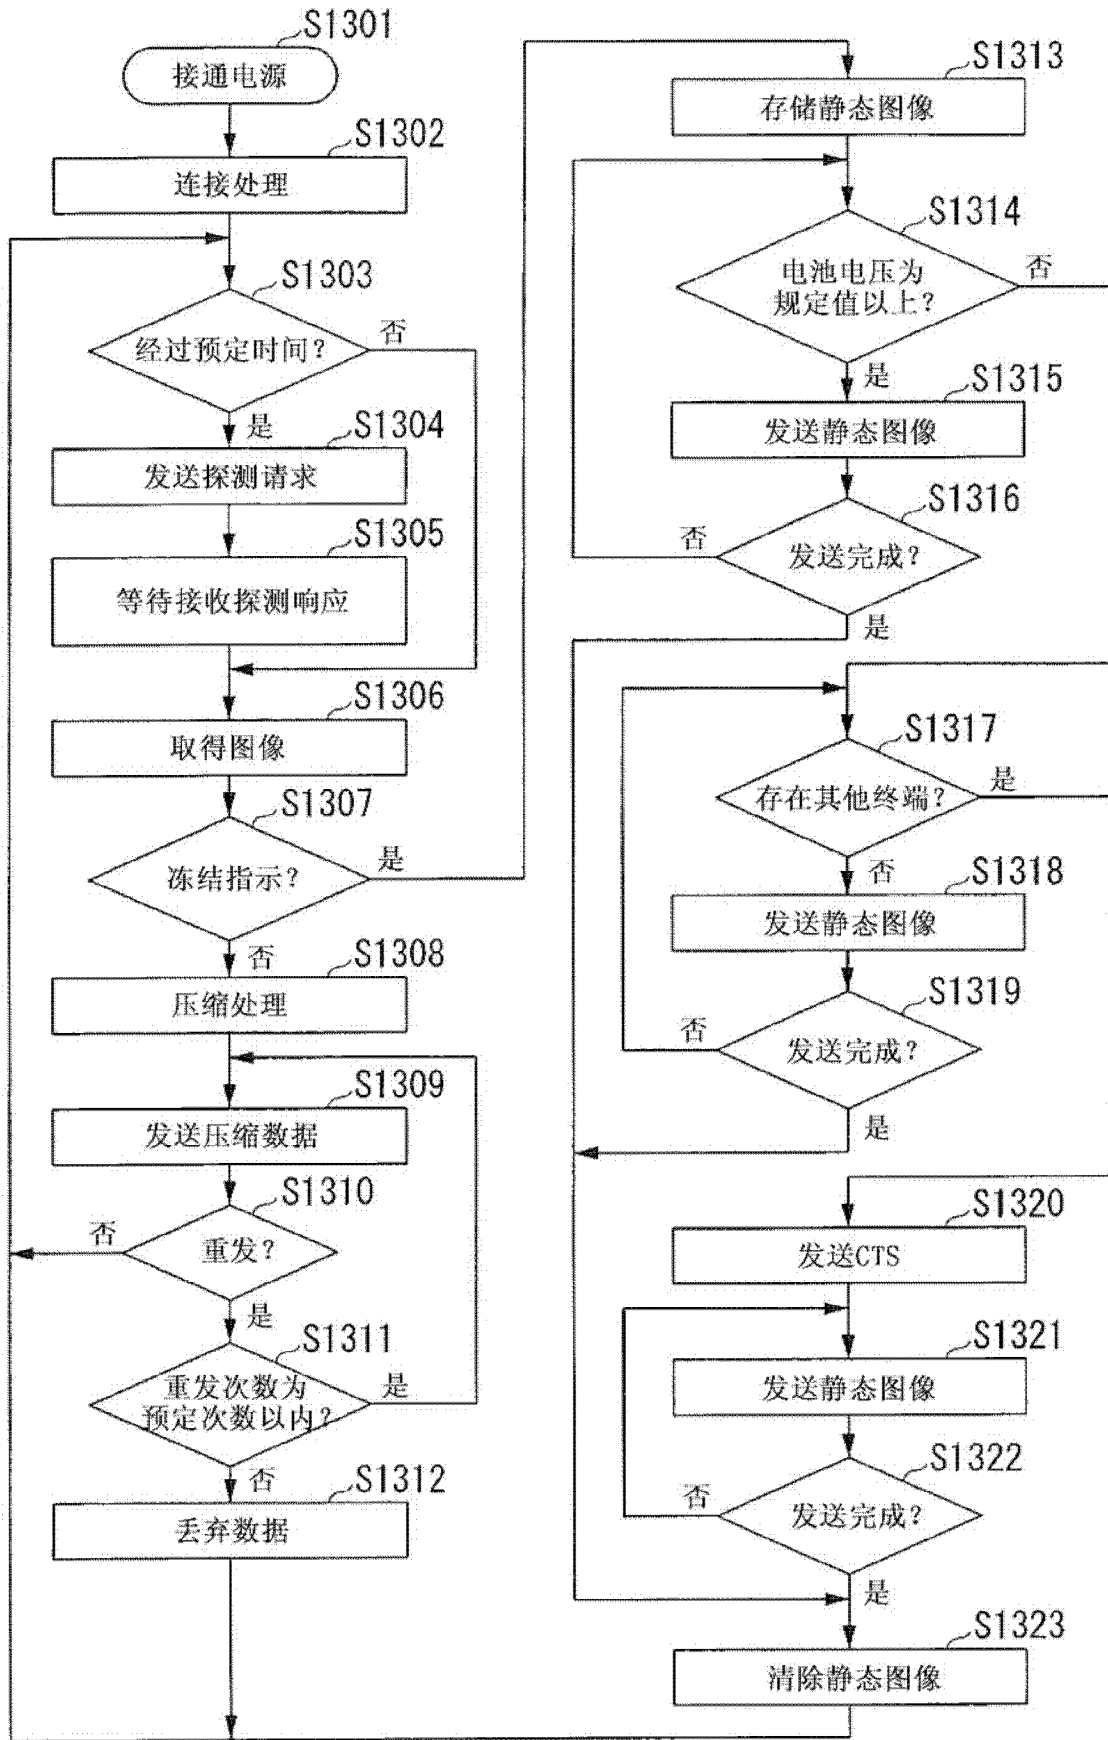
S1301
接通电源

S1302
连接处理

S1303
经过预定时间？
否
是

S1304
发送探测请求

S1305
等待接收探测响应

S1306
取得图像

S1307
冻结指示？
是
否

S1308
压缩处理

S1309
发送压缩数据

S1310
重发？
否
是

S1311
重发次数为预定次数以内？
是
否

S1312
丢弃数据

S1313
存储静态图像

S1314
电池电压为规定值以上？
否
是

S1315
发送静态图像

S1316
发送完成？
否
是

S1317
存在其他终端？
是
否

S1318
发送静态图像

S1319
发送完成？
否
是

S1320
发送CTS

S1321
发送静态图像

S1322
发送完成？
否
是

S1323
清除静态图像